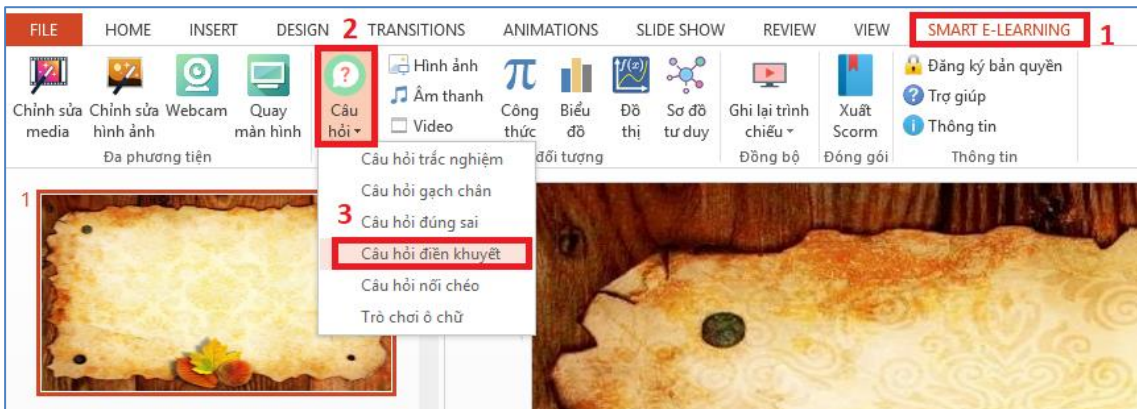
FILE HOME INSERT DESIGN 2 TRANSITIONS ANIMATIONS SLIDE SHOW REVIEW VIEW SMART E-LEARNING 1

Chỉnh sửa media
Chỉnh sửa hình ảnh
Webcam
Quay màn hình
Đa phương tiện

Câu hỏi
Hình ảnh
Âm thanh
Video

Công thức
Biểu đồ
Đồ thị
Sơ đồ tư duy
đối tượng

Ghi lại trình chiếu
Đồng bộ

Xuất Scorm
Đóng gói

Đăng ký bản quyền
Trợ giúp
Thông tin
Thông tin

Câu hỏi trắc nghiệm
Câu hỏi gạch chân
3 Câu hỏi đúng sai
Câu hỏi điền khuyết
Câu hỏi nối chéo
Trò chơi ô chữ

1